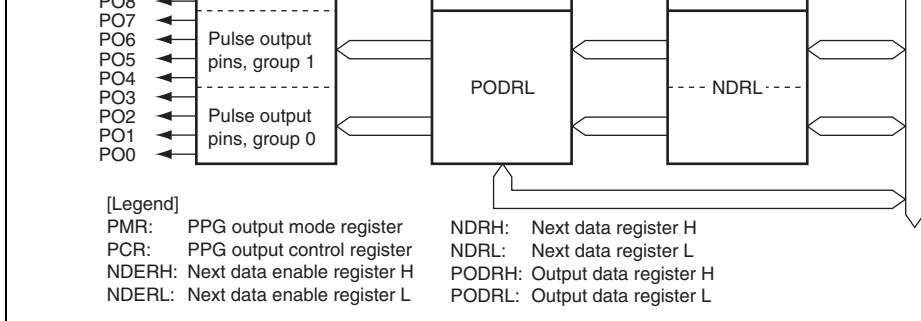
PO8
PO7
PO6
PO5
PO4
PO3
PO2
PO1
PO0

Pulse output pins, group 1

Pulse output pins, group 0

PODRL

NDRL

[Legend]
PMR: PPG output mode register
PCR: PPG output control register
NDERH: Next data enable register H
NDERL: Next data enable register L

NDRH: Next data register H
NDRL: Next data register L
PODRH: Output data register H
PODRL: Output data register L